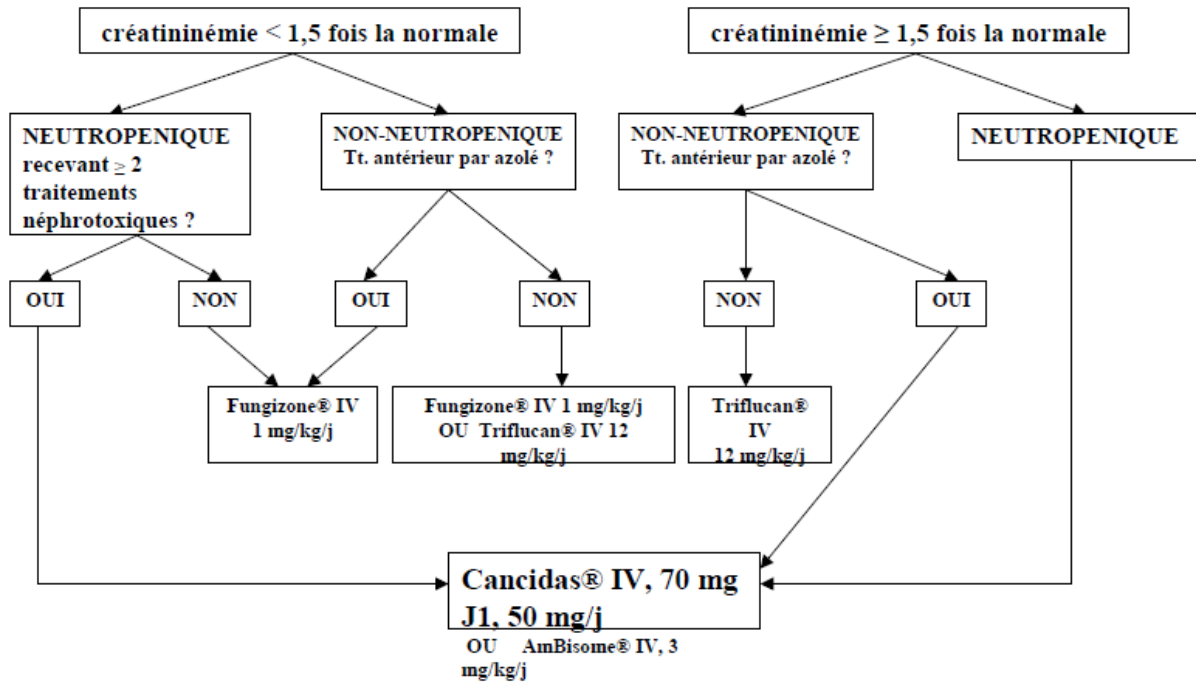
créatininémie < 1,5 fois la normale

créatininémie $\geq$ 1,5 fois la normale

NEUTROPENIQUE recevant $\geq$ 2 traitements néphrotoxiques ?

NON-NEUTROPENIQUE Tt. antérieur par azolé ?

NON-NEUTROPENIQUE Tt. antérieur par azolé ?

NEUTROPENIQUE

OUI

NON

OUI

NON

NON

OUI

Fungizone® IV 1 mg/kg/j

Fungizone® IV 1 mg/kg/j OU Triflucan® IV 12 mg/kg/j

Triflucan® IV 12 mg/kg/j

Cancidas® IV, 70 mg J1, 50 mg/j

OU AmBisome® IV, 3 mg/kg/j